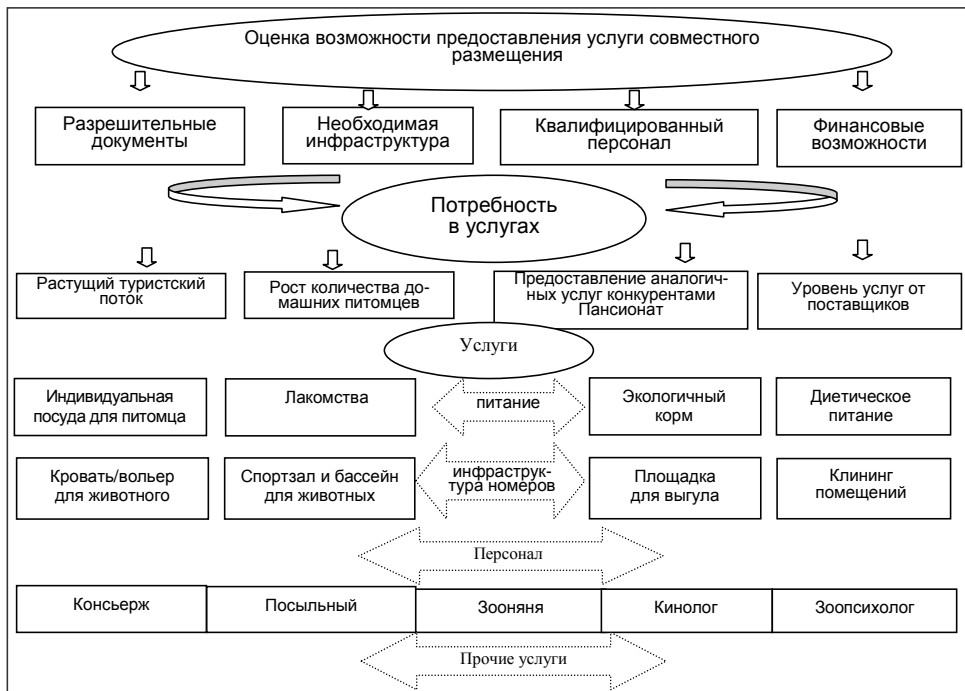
Оценка возможности предоставления услуги совместного размещения

Разрешительные документы

Необходимая инфраструктура

Квалифицированный персонал

Финансовые возможности

Потребность в услугах

Растущий туристский поток

Рост количества домашних питомцев

Предоставление аналогичных услуг конкурентами Пансионат

Уровень услуг от поставщиков

Услуги

Индивидуальная посуда для питомца

Лакомства

питание

Экологичный корм

Диетическое питание

Кровать/вольер для животного

Спортзал и бассейн для животных

инфраструктура номеров

Площадка для выгула

Клининг помещений

Персонал

| Консьерж | Посыльный | Зооняня | Кинолог | Зоопсихолог |
|---|---|---|---|---|

Прочие услуги